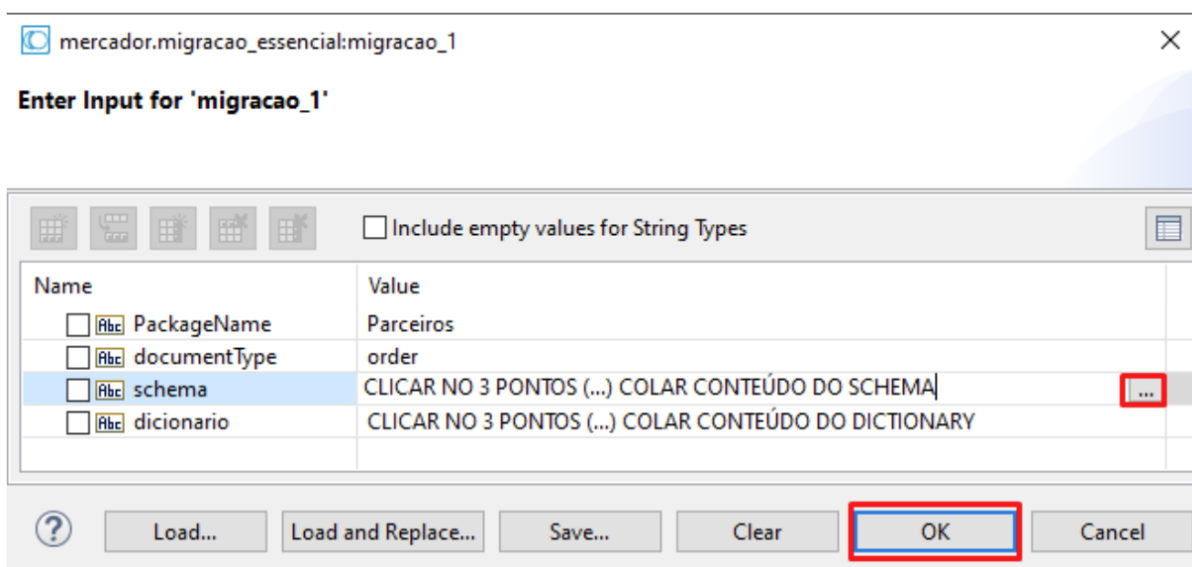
mercador.migracao_essencial:migracao_1

Enter Input for 'migracao_1'

Include empty values for String Types

| Name | Value |
|---|---|
| PackageName | Parceiros |
| documentType | order |
| schema | CLICAR NO 3 PONTOS (...) COLAR CONTEÚDO DO SCHEMA |
| dicionario | CLICAR NO 3 PONTOS (...) COLAR CONTEÚDO DO DICTIONARY |

...

Load... Load and Replace... Save... Clear OK Cancel